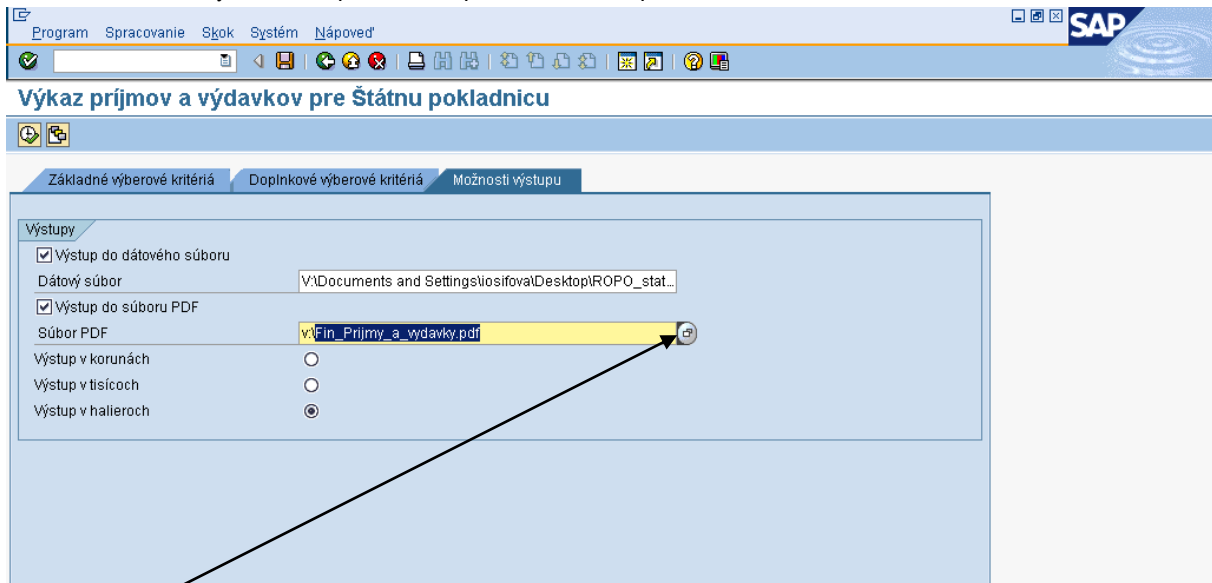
Program Spracovanie Skok Systém Nápoveď

SAP

Výkaz príjmov a výdavkov pre Štátnu pokladnicu

Základné výberové kritériá | Doplnkové výberové kritériá | Možnosti výstupu

Výstupy

☑ Výstup do dátového súboru

Dátový súbor V:\Documents and Settings\iosifova\Desktop\ROPO_stat...

☑ Výstup do súboru PDF

Súbor PDF v:\Fin_Prijmy_a_vydavky.pdf

Výstup v korunách

Výstup v tisícoch

Výstup v halieroch